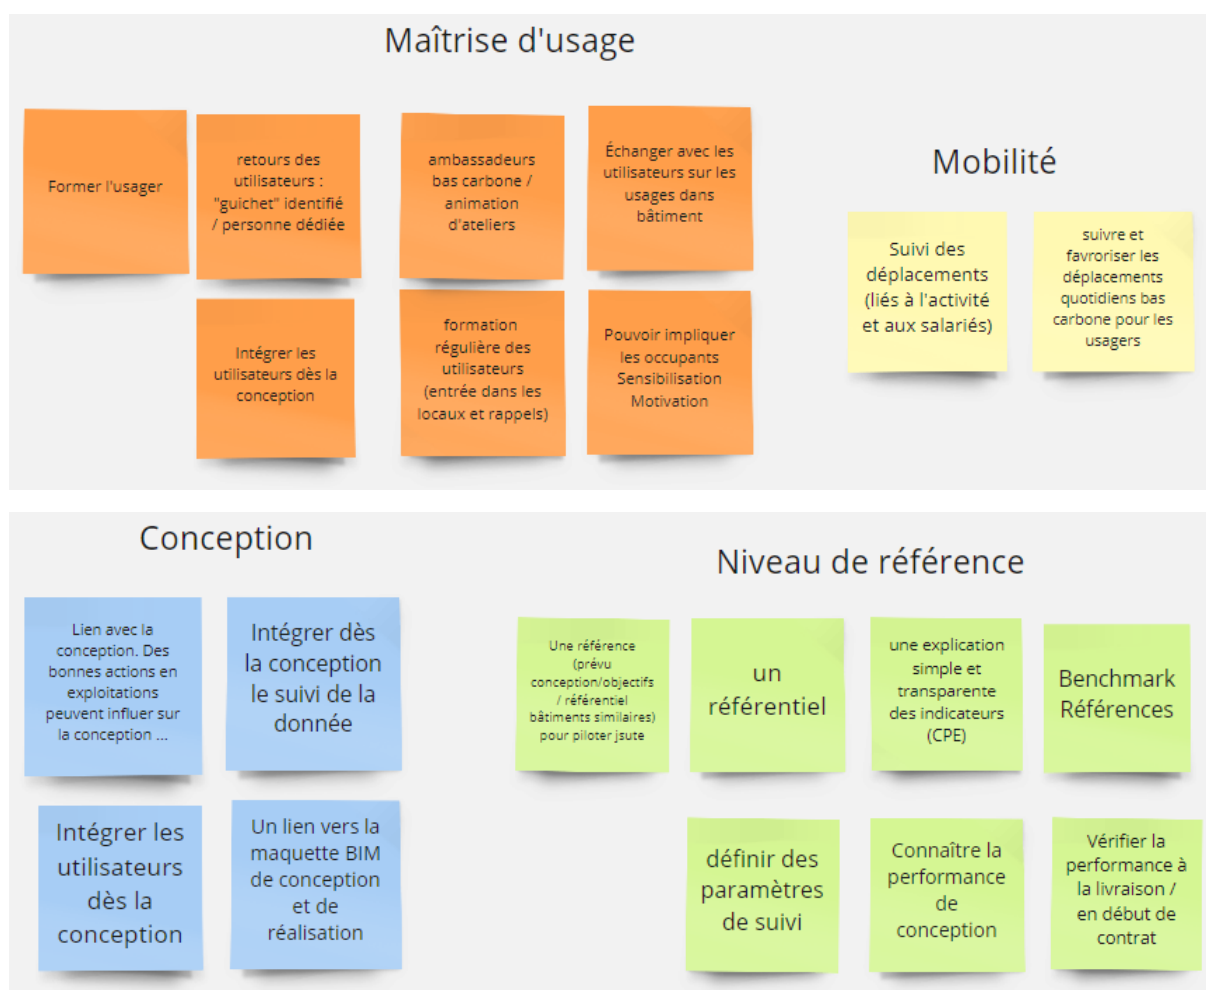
Maîtrise d'usage

Former l'usager

retours des utilisateurs : "guichet" identifié / personne dédiée

ambassadeurs bas carbone / animation d'ateliers

Échanger avec les utilisateurs sur les usages dans bâtiment

Intégrer les utilisateurs dès la conception

formation régulière des utilisateurs (entrée dans les locaux et rappels)

Pouvoir impliquer les occupants Sensibilisation Motivation

Mobilité

Suivi des déplacements (liés à l'activité et aux salariés)

suivre et favoriser les déplacements quotidiens bas carbone pour les usagers

Conception

Lien avec la conception. Des bonnes actions en exploitations peuvent influer sur la conception ...

Intégrer dès la conception le suivi de la donnée

Intégrer les utilisateurs dès la conception

Un lien vers la maquette BIM de conception et de réalisation

Niveau de référence

Une référence (prévu conception/objectifs / référentiel bâtiments similaires) pour piloter jsute

un référentiel

une explication simple et transparente des indicateurs (CPE)

Benchmark Références

définir des paramètres de suivi

Connaître la performance de conception

Vérifier la performance à la livraison / en début de contrat